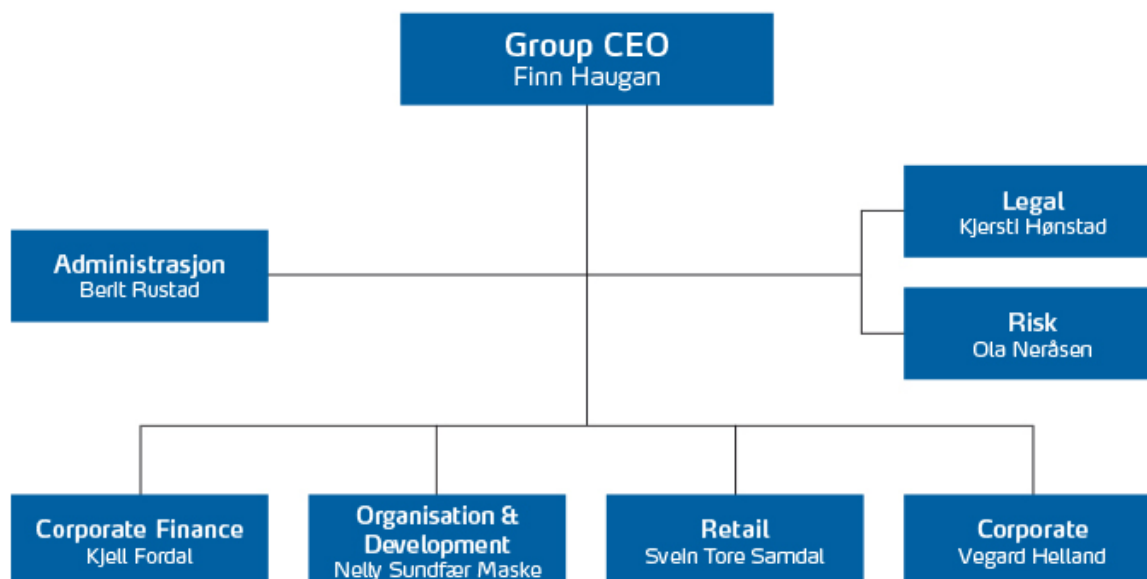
Group CEO
Finn Haugan

Administrasjon
Berit Rustad

Legal
Kjersti Hønstad

Risk
Ola Neråsen

Corporate Finance
Kjell Fordal

Organisation & Development
Nelly Sundfær Maske

Retail
Svein Tore Samdal

Corporate
Vegard Helland